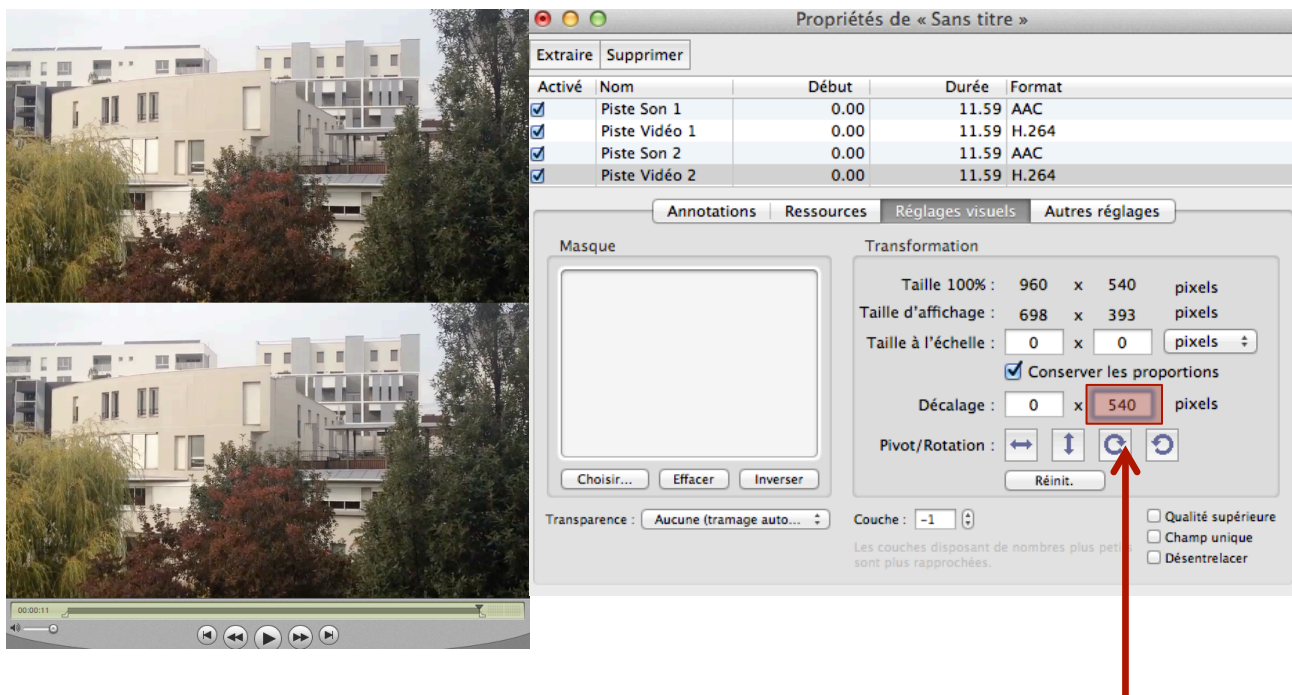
00:00:11

Propriétés de « Sans titre »

Extraire Supprimer

| Activé | Nom | Début | Durée | Format |
|---|---|---|---|---|
| ☑ | Piste Son 1 | 0.00 | 11.59 | AAC |
| ☑ | Piste Vidéo 1 | 0.00 | 11.59 | H.264 |
| ☑ | Piste Son 2 | 0.00 | 11.59 | AAC |
| ☑ | Piste Vidéo 2 | 0.00 | 11.59 | H.264 |

Annotations Ressources Réglages visuels Autres réglages

Masque

Choisir... Effacer Inverser

Transformation

Taille 100% : 960 x 540 pixels

Taille d'affichage : 698 x 393 pixels

Taille à l'échelle : 0 x 0 pixels

Conserver les proportions

Décalage : 0 x 540 pixels

Pivot/Rotation :

Réinit.

Transparence : Aucune (tramage auto...

Couche : -1

Les couches disposant de nombres plus petits sont plus rapprochées.

Qualité supérieure

Champ unique

Désentrelacer